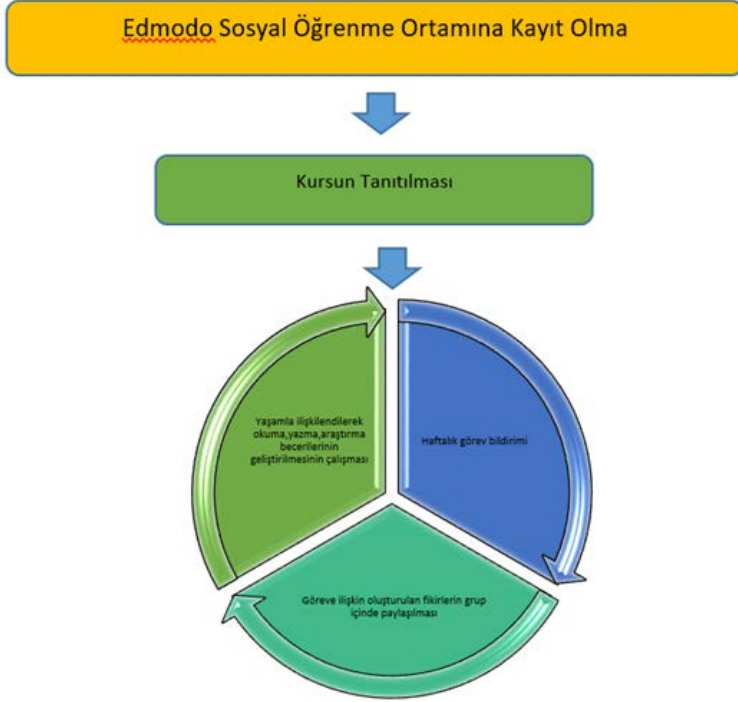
Edmodo Sosyal Öğrenme Ortamına Kayıt Olma

Kursun Tanıtılması

Yaşamla ilişkilendilerek okuma,yazma,araştırma becerilerinin geliştirilmesinin çalışması

Haftalık görev bildirimi

Göreve ilişkin oluşturulan fikirlerin grup içinde paylaşılması